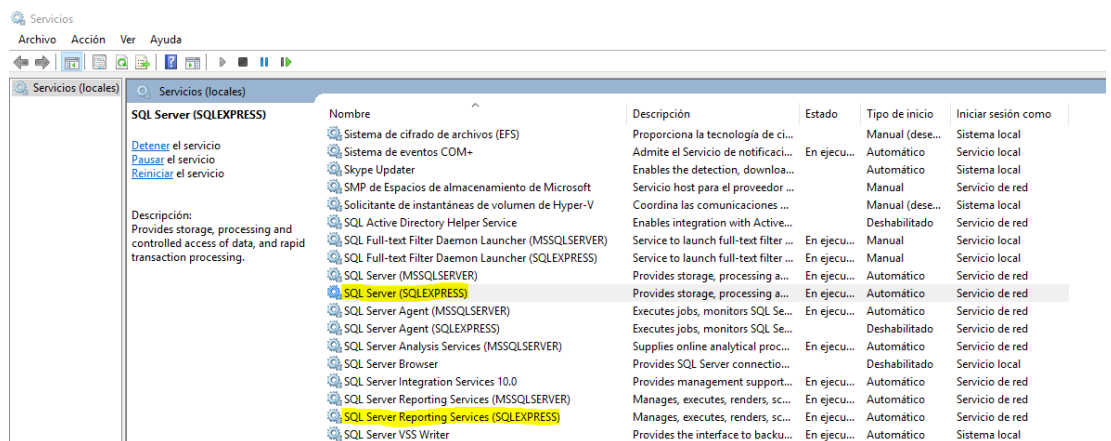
Servicios

Archivo Acción Ver Ayuda

Servicios (locales)

Servicios (locales)

SQL Server (SQLEXPRESS)

Detener el servicio
Pausar el servicio
Reiniciar el servicio

Descripción:
Provides storage, processing and controlled access of data, and rapid transaction processing.

| Nombre | Descripción | Estado | Tipo de inicio | Iniciar sesión como |
|---|---|---|---|---|
| Sistema de cifrado de archivos (EFS) | Proporciona la tecnología de ci... | | Manual (dese... | Sistema local |
| Sistema de eventos COM+ | Admite el Servicio de notificaci... | En ejecu... | Automático | Servicio local |
| Skype Updater | Enables the detection, downloa... | | Automático | Sistema local |
| SMP de Espacios de almacenamiento de Microsoft | Servicio host para el proveedor ... | | Manual | Servicio de red |
| Solicitante de instantáneas de volumen de Hyper-V | Coordina las comunicaciones ... | | Manual (dese... | Sistema local |
| SQL Active Directory Helper Service | Enables integration with Active... | | Deshabilitado | Servicio de red |
| SQL Full-text Filter Daemon Launcher (MSSQLSERVER) | Service to launch full-text filter ... | En ejecu... | Manual | Servicio local |
| SQL Full-text Filter Daemon Launcher (SQLEXPRESS) | Service to launch full-text filter ... | En ejecu... | Manual | Servicio local |
| SQL Server (MSSQLSERVER) | Provides storage, processing a... | En ejecu... | Automático | Servicio de red |
| SQL Server (SQLEXPRESS) | Provides storage, processing a... | En ejecu... | Automático | Servicio de red |
| SQL Server Agent (MSSQLSERVER) | Executes jobs, monitors SQL Se... | En ejecu... | Automático | Servicio de red |
| SQL Server Agent (SQLEXPRESS) | Executes jobs, monitors SQL Se... | | Deshabilitado | Servicio de red |
| SQL Server Analysis Services (MSSQLSERVER) | Supplies online analytical proc... | En ejecu... | Automático | Servicio de red |
| SQL Server Browser | Provides SQL Server connectio... | | Deshabilitado | Servicio local |
| SQL Server Integration Services 10.0 | Provides management support... | En ejecu... | Automático | Servicio de red |
| SQL Server Reporting Services (MSSQLSERVER) | Manages, executes, renders, sc... | En ejecu... | Automático | Servicio de red |
| SQL Server Reporting Services (SQLEXPRESS) | Manages, executes, renders, sc... | En ejecu... | Automático | Servicio de red |
| SQL Server VSS Writer | Provides the interface to backu... | En ejecu... | Automático | Sistema local |